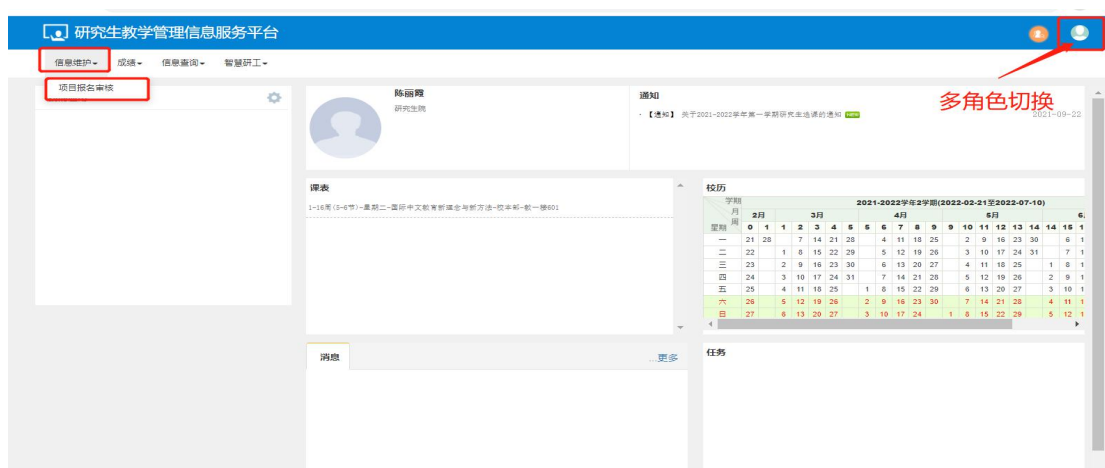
研究生教学管理信息服务平台

信息维护▾ 成绩▾ 信息查询▾ 智慧研工▾

项目报名审核

陈丽霞
研究生院

通知
·【通知】 关于2021-2022学年第一学期研究生选课的通知 NEW 2021-09-22

多角色切换

课表
1-16周(3-6节)-星期二-国际中文教育新理念与新方法-校本部-教一楼601

校历

| 学期 | 2021-2022学年2学期(2022-02-21至2022-07-10) | | | | | | | | | | | | | | | | | | | |
|---|---|---|---|---|---|---|---|---|---|---|---|---|---|---|---|---|---|---|---|---|
| 月 | 2月 | | 3月 | | | | | 4月 | | | | | 5月 | | | | | | | |
| 星期 周 | 0 | 1 | 1 | 2 | 3 | 4 | 5 | 6 | 7 | 8 | 9 | 9 | 10 | 11 | 12 | 13 | 14 | 14 | 15 | 1 |
| 一 | 21 | 28 | | 7 | 14 | 21 | 28 | | 4 | 11 | 18 | 25 | | 2 | 9 | 16 | 23 | 30 | | 6 |
| 二 | 22 | | 1 | 8 | 15 | 22 | 29 | | 5 | 12 | 19 | 26 | | 3 | 10 | 17 | 24 | 31 | | 7 |
| 三 | 23 | | 2 | 9 | 16 | 23 | 30 | | 6 | 13 | 20 | 27 | | 4 | 11 | 18 | 25 | | 1 | 8 |
| 四 | 24 | | 3 | 10 | 17 | 24 | 31 | | 7 | 14 | 21 | 28 | | 5 | 12 | 19 | 26 | | 2 | 9 |
| 五 | 25 | | 4 | 11 | 18 | 25 | | 1 | 8 | 15 | 22 | 29 | | 6 | 13 | 20 | 27 | | 3 | 10 |
| 六 | 26 | | 5 | 12 | 19 | 26 | | 2 | 9 | 16 | 23 | 30 | | 7 | 14 | 21 | 28 | | 4 | 11 |
| 日 | 27 | | 6 | 13 | 20 | 27 | | 3 | 10 | 17 | 24 | | 1 | 8 | 15 | 22 | 29 | | 5 | 12 |

消息
...更多

任务